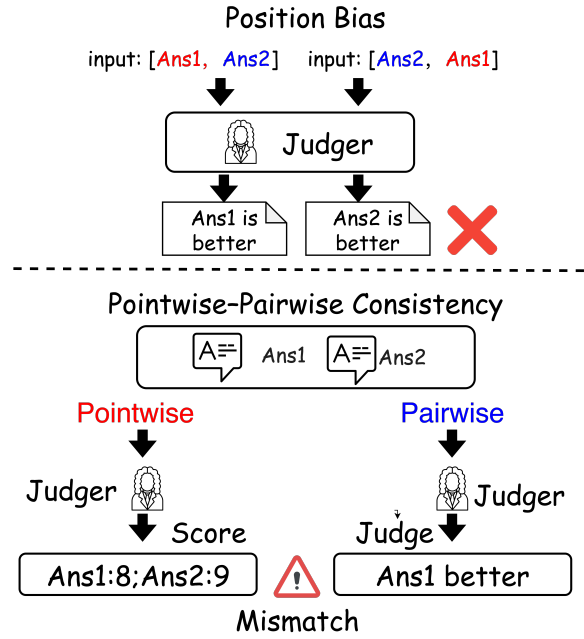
Position Bias

input: [Ans1, Ans2]

input: [Ans2, Ans1]

Judger

Ans1 is better

Ans2 is better

Pointwise-Pairwise Consistency

Ans1

Ans2

Pointwise

Pairwise

Judger

Judger

Score

Judge

Ans1:8;Ans2:9

Ans1 better

Mismatch